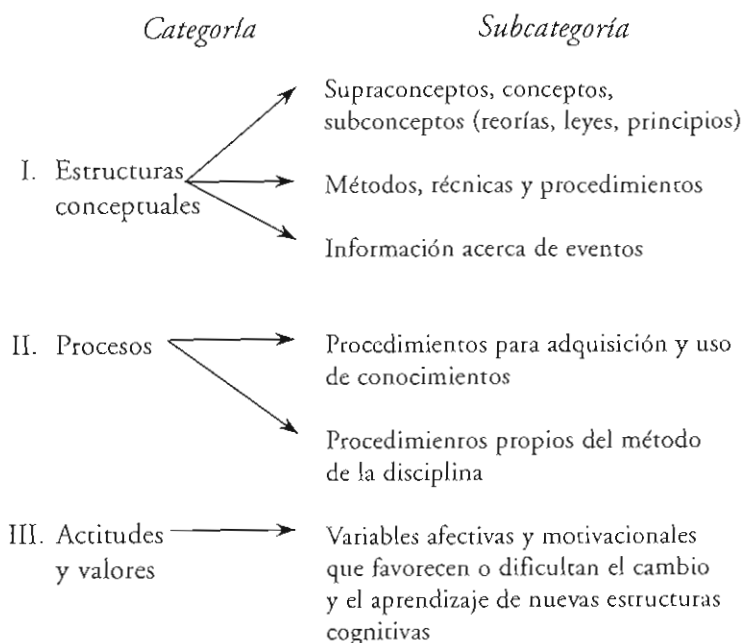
Categoría

Subcategoría

I. Estructuras conceptuales

Supraconceptos, conceptos, subconceptos (reorías, leyes, principios)

Métodos, récnicas y procedimientos

Información acerca de eventos

II. Procesos

Procedimientos para adquisición y uso de conocimientos

Procedimienros propios del método de la disciplina

III. Actitudes y valores

Variables afectivas y motivacionales que favorecen o dificultan el cambio y el aprendizaje de nuevas estructuras cognitivas